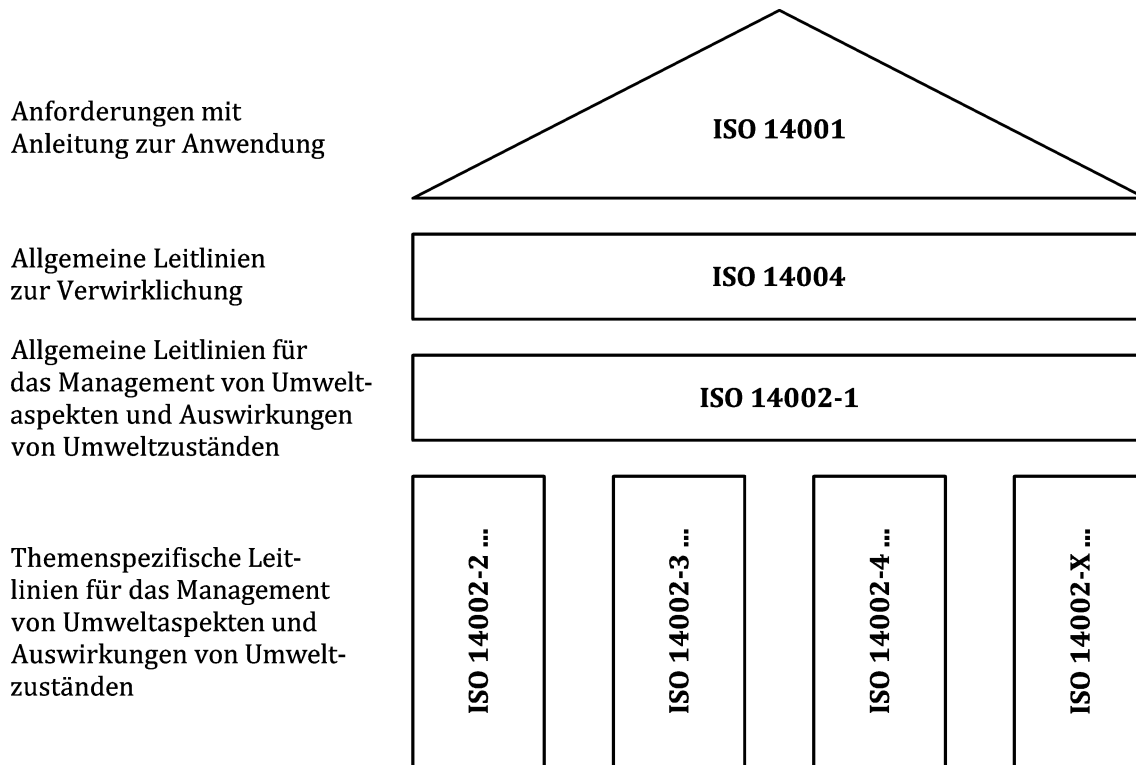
Anforderungen mit Anleitung zur Anwendung

ISO 14001

Allgemeine Leitlinien zur Verwirklichung

ISO 14004

Allgemeine Leitlinien für das Management von Umweltaspekten und Auswirkungen von Umweltzuständen

ISO 14002-1

Themenspezifische Leitlinien für das Management von Umweltaspekten und Auswirkungen von Umweltzuständen

ISO 14002-2 ...

ISO 14002-3 ...

ISO 14002-4 ...

ISO 14002-X ...